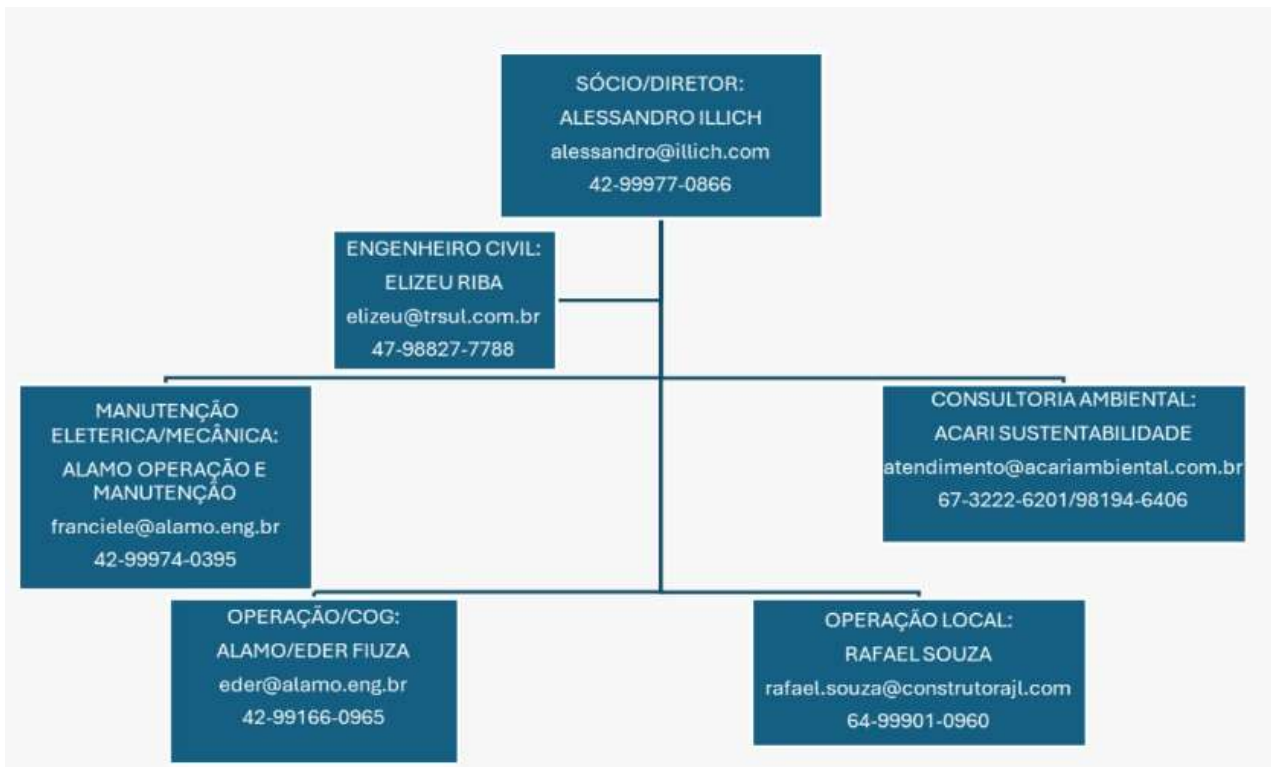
SÓCIO/DIRETOR:
ALESSANDRO ILLICH
alessandro@illich.com
42-99977-0866

ENGENHEIRO CIVIL:
ELIZEU RIBA
elizeu@trsul.com.br
47-98827-7788

MANUTENÇÃO ELETERICA/MECÂNICA:
ALAMO OPERAÇÃO E MANUTENÇÃO
franciele@alamo.eng.br
42-99974-0395

CONSULTORIA AMBIENTAL:
ACARI SUSTENTABILIDADE
atendimento@acariambiental.com.br
67-3222-6201/98194-6406

OPERAÇÃO/COG:
ALAMO/EDER FIUZA
eder@alamo.eng.br
42-99166-0965

OPERAÇÃO LOCAL:
RAFAEL SOUZA
rafael.souza@construtorajl.com
64-99901-0960